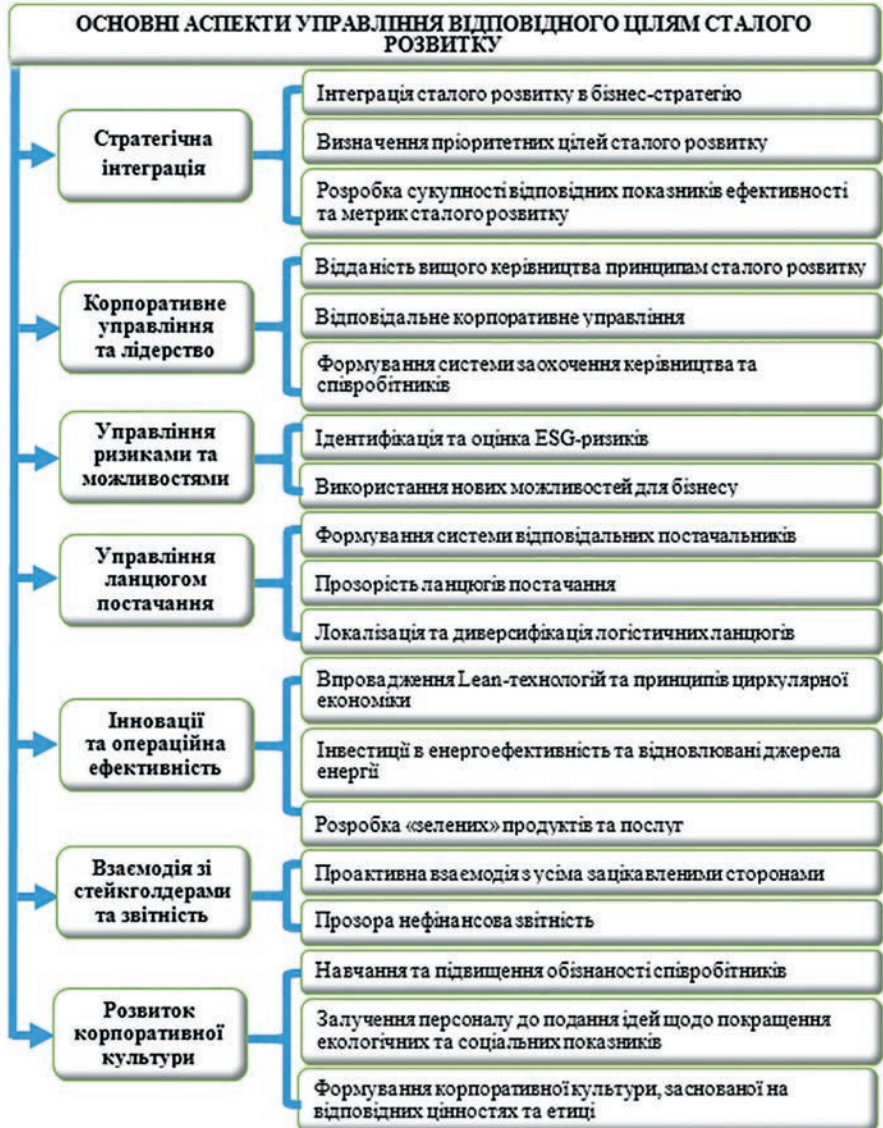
ОСНОВНІ АСПЕКТИ УПРАВЛІННЯ ВІДПОВІДНОГО ЦІЛЯМ СТАЛОГО РОЗВИТКУ

Стратегічна інтеграція

Інтеграція сталого розвитку в бізнес-стратегію

Визначення пріоритетних цілей сталого розвитку

Розробка сукупності відповідних показників ефективності та метрик сталого розвитку

Корпоративне управління та лідерство

Відданість вищого керівництва принципам сталого розвитку

Відповідальне корпоративне управління

Формування системи заохочення керівництва та співробітників

Управління ризиками та можливостями

Ідентифікація та оцінка ESG-ризиків

Використання нових можливостей для бізнесу

Управління ланцюгом постачання

Формування системи відповідальних постачальників

Прозорість ланцюгів постачання

Локалізація та диверсифікація логістичних ланцюгів

Інновації та операційна ефективність

Впровадження Lean-технологій та принципів циркулярної економіки

Інвестиції в енергоефективність та відновлювані джерела енергії

Розробка «зелених» продуктів та послуг

Взаємодія зі стейкголдерами та звітність

Проактивна взаємодія з усіма зацікавленими сторонами

Прозора нефінансова звітність

Розвиток корпоративної культури

Навчання та підвищення обізнаності співробітників

Залучення персоналу до подання ідей щодо покращення екологічних та соціальних показників

Формування корпоративної культури, заснованої на відповідних цінностях та етиці